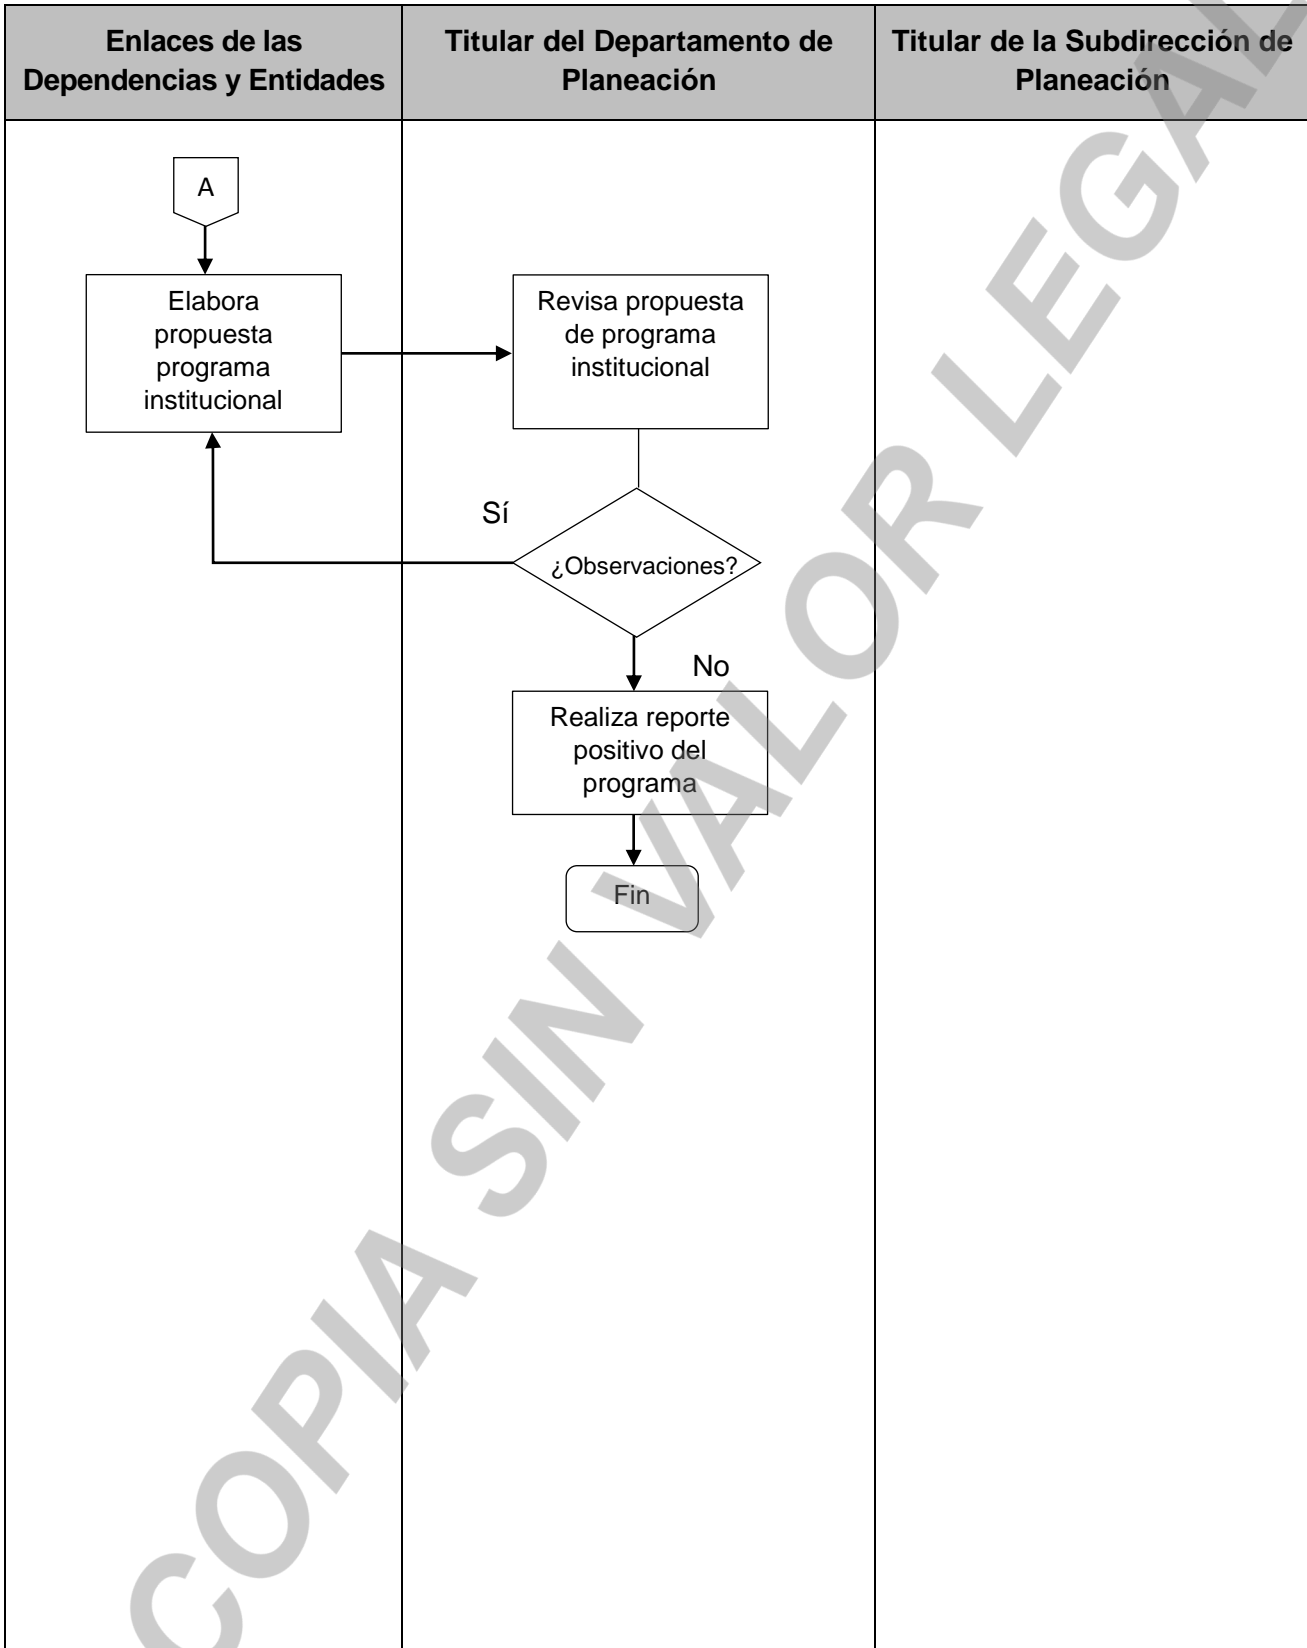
| Enlaces de las Dependencias y Entidades | Titular del Departamento de Planeación | Titular de la Subdirección de Planeación |
|---|---|---|

A

Elabora propuesta programa institucional

Revisa propuesta de programa institucional

Sí

¿Observaciones?

No

Realiza reporte positivo del programa

Fin

COPIA SIN VALOR LEGAL